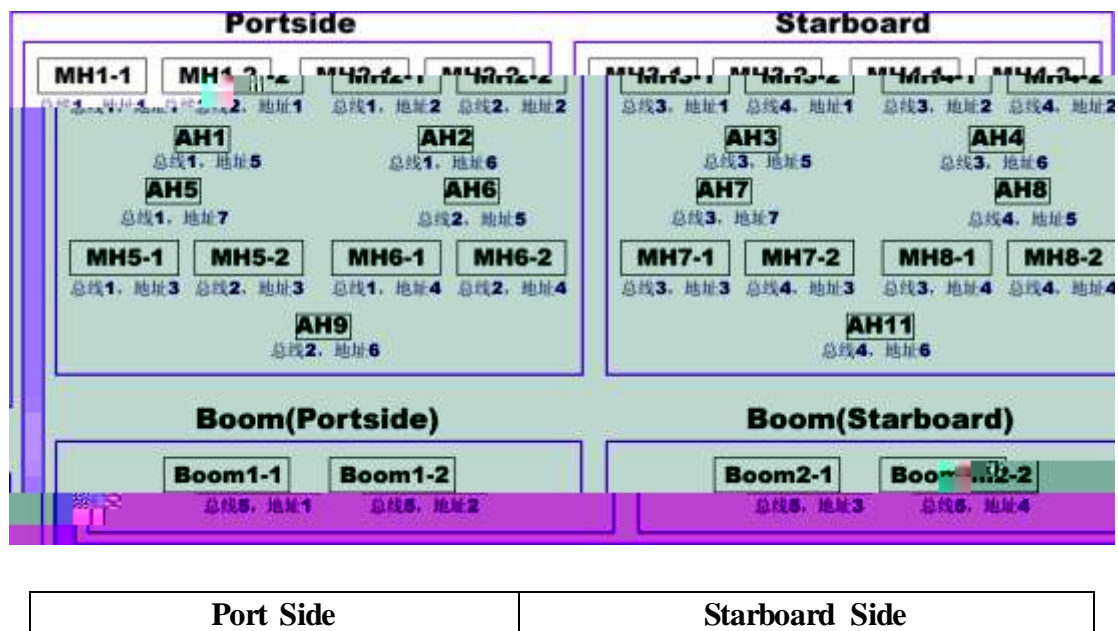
Portside

Starboard

MH1-1 MH1-2 MH2-1 MH2-2

总线1，地址1 总线2，地址1 总线1，地址2 总线2，地址2

MH3-1 MH3-2 MH4-1 MH4-2

总线3，地址1 总线4，地址1 总线3，地址2 总线4，地址2

AH1
总线1，地址5

AH2
总线1，地址6

AH3
总线3，地址5

AH4
总线3，地址6

AH5
总线1，地址7

AH6
总线2，地址5

AH7
总线3，地址7

AH8
总线4，地址5

MH5-1 MH5-2 MH6-1 MH6-2

总线1，地址3 总线2，地址3 总线1，地址4 总线2，地址4

MH7-1 MH7-2 MH8-1 MH8-2

总线3，地址3 总线4，地址3 总线3，地址4 总线4，地址4

AH9
总线2，地址6

AH11
总线4，地址6

Boom(Portside)

Boom(Starboard)

Boom1-1 Boom1-2
总线5，地址1 总线5，地址2

Boom2-1 Boom2-2
总线5，地址3 总线5，地址4

| Port Side | Starboard Side |
|---|---|